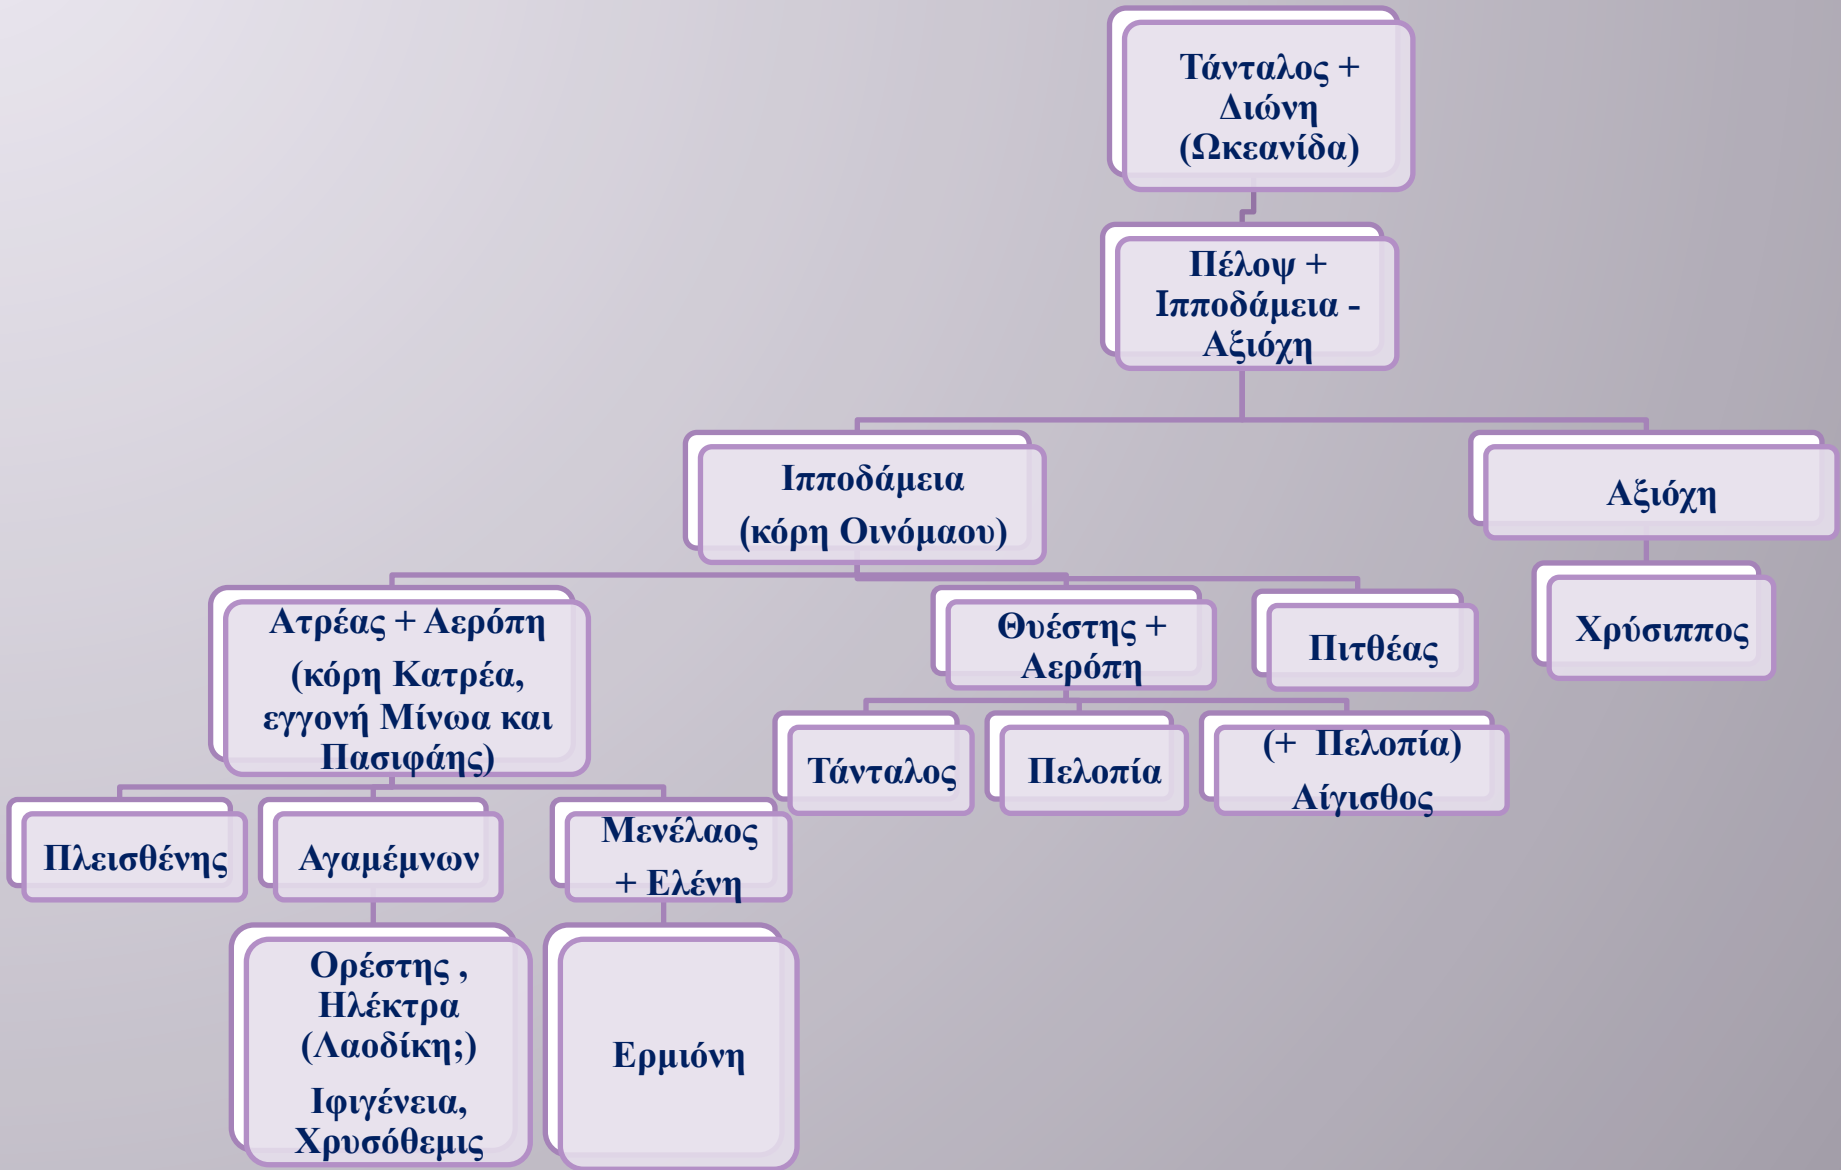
Τάνταλος + Διώνη (Ωκεανίδα)

Πέλοψ + Ιπποδάμεια - Αξιόχη

Ιπποδάμεια (κόρη Οινόμαου)

Αξιόχη

Χρύσιππος

Ατρέας + Αερόπη (κόρη Κατρέα, εγγονή Μίνωα και Πασιφάης)

Θυέστης + Αερόπη

Πιτθέας

Τάνταλος

Πελοπία

(+ Πελοπία) Αίγισθος

Πλεισθένης

Αγαμέμνων

Μενέλαος + Ελένη

Ορέστης , Ηλέκτρα (Λαοδίκη;) Ιφιγένεια, Χρυσόθεμις

Ερμιόνη